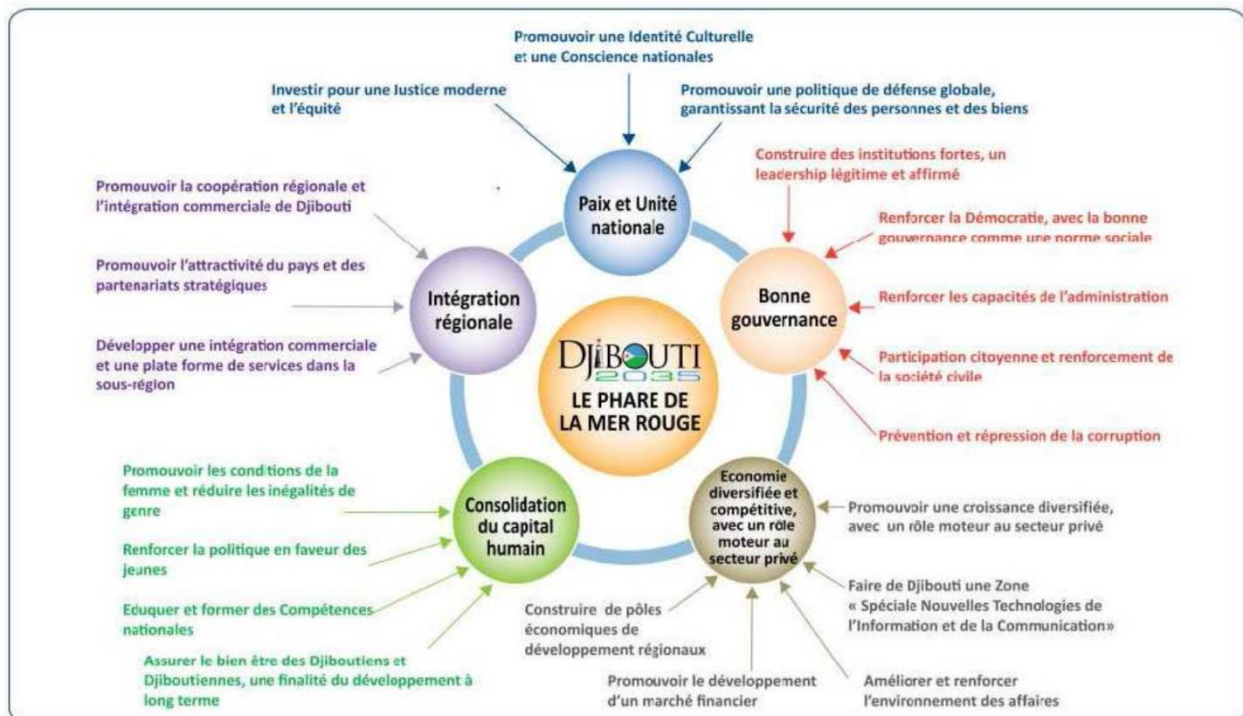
Promouvoir une Identité Culturelle et une Conscience nationales

Investir pour une Justice moderne et l'équité

Promouvoir une politique de défense globale, garantissant la sécurité des personnes et des biens

Paix et Unité nationale

Construire des institutions fortes, un leadership légitime et affirmé

Promouvoir la coopération régionale et l'intégration commerciale de Djibouti

Renforcer la Démocratie, avec la bonne gouvernance comme une norme sociale

Promouvoir l'attractivité du pays et des partenariats stratégiques

Intégration régionale

Bonne gouvernance

Renforcer les capacités de l'administration

Développer une intégration commerciale et une plate forme de services dans la sous-région

DJIBOUTI 2035

LE PHARE DE LA MER ROUGE

Participation citoyenne et renforcement de la société civile

Prévention et répression de la corruption

Promouvoir les conditions de la femme et réduire les inégalités de genre

Consolidation du capital humain

Economie diversifiée et compétitive, avec un rôle moteur au secteur privé

Promouvoir une croissance diversifiée, avec un rôle moteur au secteur privé

Renforcer la politique en faveur des jeunes

Faire de Djibouti une Zone « Spéciale Nouvelles Technologies de l'Information et de la Communication»

Eduquer et former des Compétences nationales

Construire de pôles économiques de développement régionaux

Assurer le bien être des Djiboutiens et Djiboutiennes, une finalité du développement à long terme

Promouvoir le développement d'un marché financier

Améliorer et renforcer l'environnement des affaires